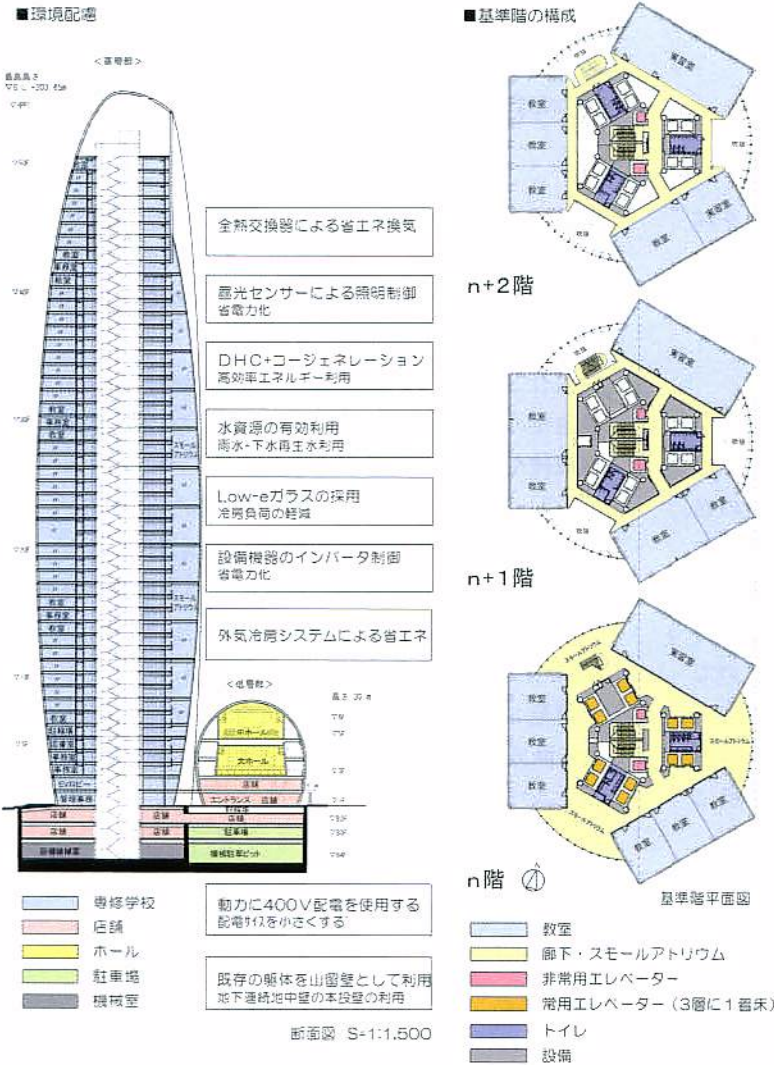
■環境配慮

<高層部>

最高高さ
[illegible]

教室
教室
教室
教室
事務室
教室
スモール
アトリウム
事務室
教室
スモール
アトリウム
教室
駐車場
駐車場
事務室
EVロビー
管理事務

全熱交換器による省エネ換気

昼光センサーによる照明制御
省電力化

DHC+コージェネレーション
高効率エネルギー利用

水資源の有効利用
雨水・下水再生水利用

Low-eガラスの採用
冷房負荷の軽減

設備機器のインバータ制御
省電力化

外気冷房システムによる省エネ

<低層部>

高さ 30 m

中ホール
大ホール
店舗
エントランス 店舗
店舗
店舗
店舗
店舗
駐車場
店舗
駐車場
設備機械室
機械駐車ピット

専修学校
店舗
ホール
駐車場
機械室

動力に400V配電を使用する
配電サイズを小さくする

既存の躯体を山留壁として利用
地下連続地中壁の本設壁の利用

断面図 S=1:1,500

■基準階の構成

実習室
教室
教室
教室
教室
教室
実習室

n+2階

実習室
教室
教室
教室
教室
教室
実習室

n+1階

スモールアトリウム
実習室
教室
教室
教室
スモールアトリウム
スモールアトリウム
教室
教室
実習室

n階

基準階平面図

教室
廊下・スモールアトリウム
非常用エレベーター
常用エレベーター（3層に1着床）
トイレ
設備